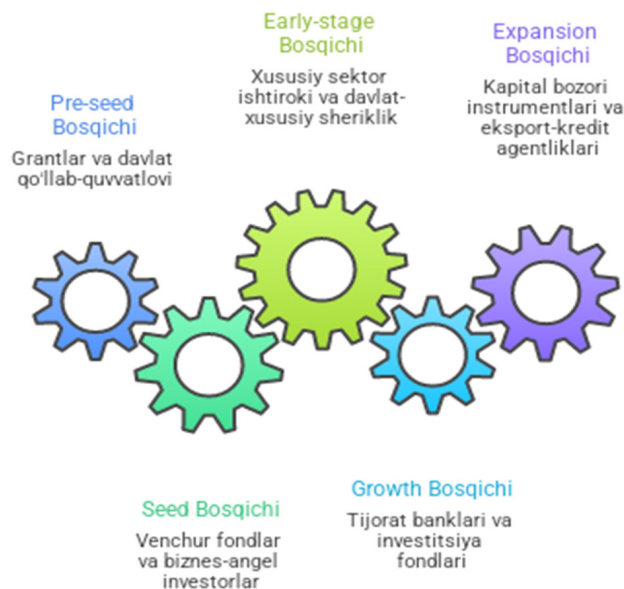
Early-stage Bosqichi
Xususiy sektor ishtiroki va davlat-xususiy sheriklik

Expansion Bosqichi
Kapital bozori instrumentlari va eksport-kredit agentliklari

Pre-seed Bosqichi
Grantlar va davlat qo'llab-quvvatlovi

Seed Bosqichi
Venchur fondlar va biznes-angel investorlar

Growth Bosqichi
Tijorat banklari va investitsiya fondlari